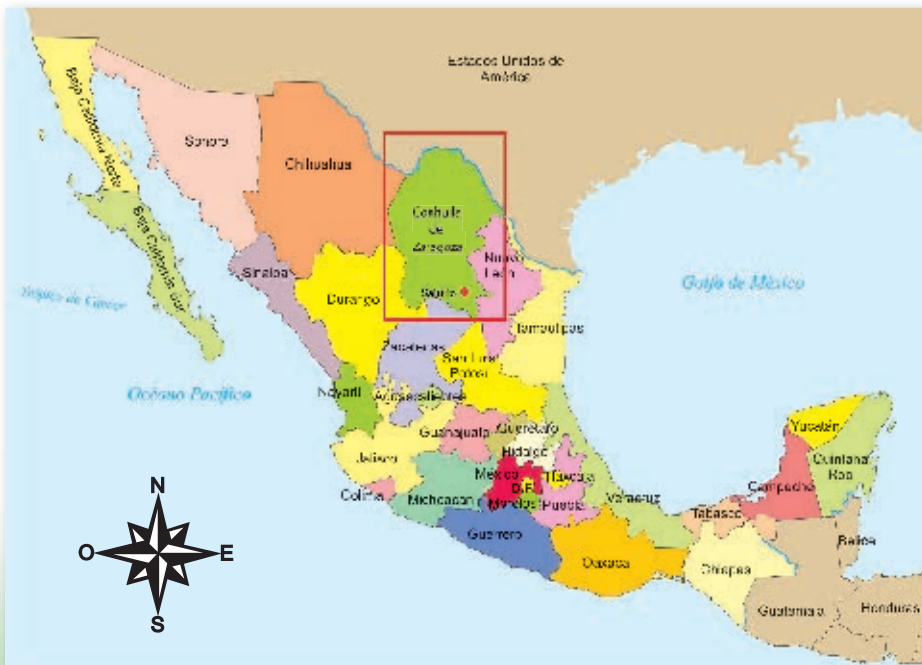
Estados Unidos de América

Baja California Norte

Sonora

Chihuahua

Coahuila de Zaragoza

Nuevo León

Golfo de México

Golfo de California

Baja California Sur

Sinaloa

Durango

Saltillo

Tamaulipas

Zacatecas

San Luis Potosí

Océano Pacífico

Nayarit

Aguascalientes

Querétaro

Yucatán

Guanajuato

Hidalgo

Quintana Roo

Jalisco

México

Tlaxcala

Campeche

D.F.

Colima

Michoacán

Morelos

Puebla

Veracruz

Tabasco

Belice

Guerrero

Oaxaca

Chiapas

Guatemala

Honduras

N

O

E

S